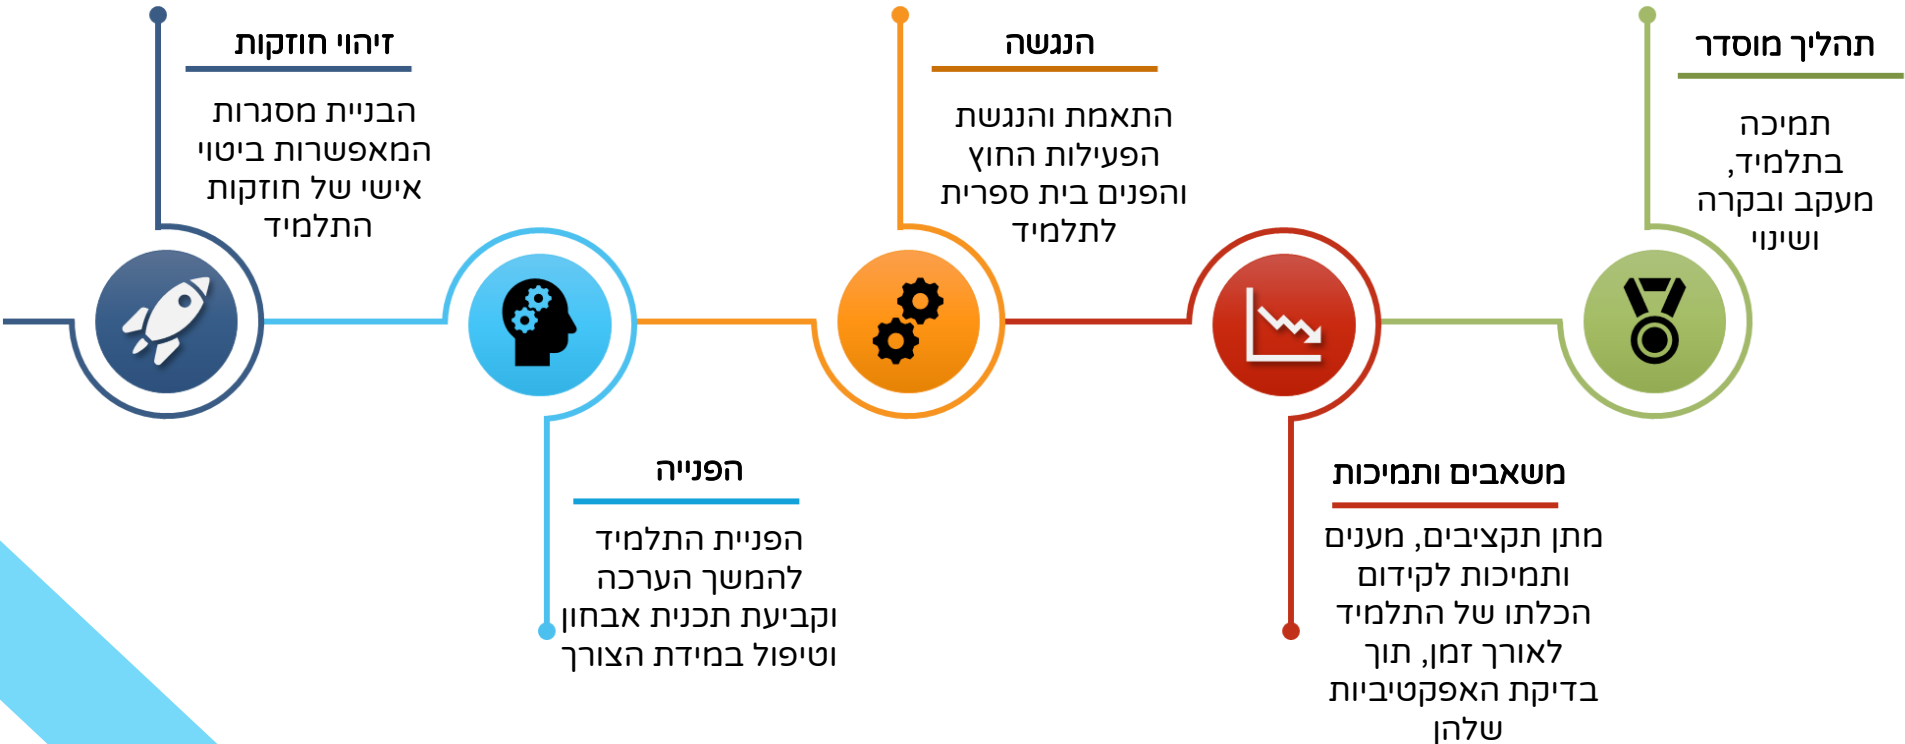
תהליך מוסדר

תמיכה בתלמיד, מעקב ובקרה ושינוי

משאבים ותמיכות

מתן תקציבים, מענים ותמיכות לקידום הכלתו של התלמיד לאורך זמן, תוך בדיקת האפקטיביות שלהן

הנגשה

התאמת והנגשת הפעילות החוץ והפנים בית ספרית לתלמיד

הפנייה

הפניית התלמיד להמשך הערכה וקביעת תכנית אבחון וטיפול במידת הצורך

זיהוי חוזקות

הבניית מסגרות המאפשרות ביטוי אישי של חוזקות התלמיד